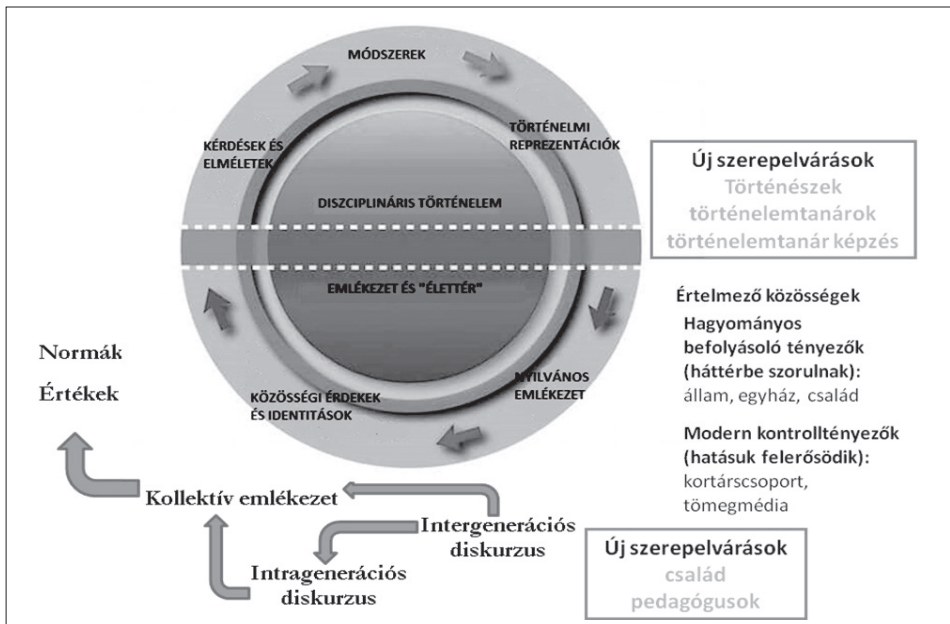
MÓDSZEREK

KÉRDÉSEK ÉS ELMÉLETEK

TÖRTÉNELMI REPREZENTÁCIÓK

DISZCIPLINÁRIS TÖRTÉNELEM

EMLÉKEZET ÉS "ÉLETTÉR"

KÖZÖSSÉGI ÉRDEKEK ÉS IDENTITÁSOK

NYILVÁNOS EMLÉKEZET

Új szerepelvárások
Történészek
történelemtanárok
történelemtanár képzés

Értelmező közösségek
Hagyományos befolyásoló tényezők (háttérbe szorulnak):
állam, egyház, család

Modern kontrolltényezők (hatásuk felerősödik):
kortárscsoport, tömegmédia

Normák

Értékek

Kollektív emlékezet

Intergenerációs diskurzus

Intragenerációs diskurzus

Új szerepelvárások
család
pedagógusok